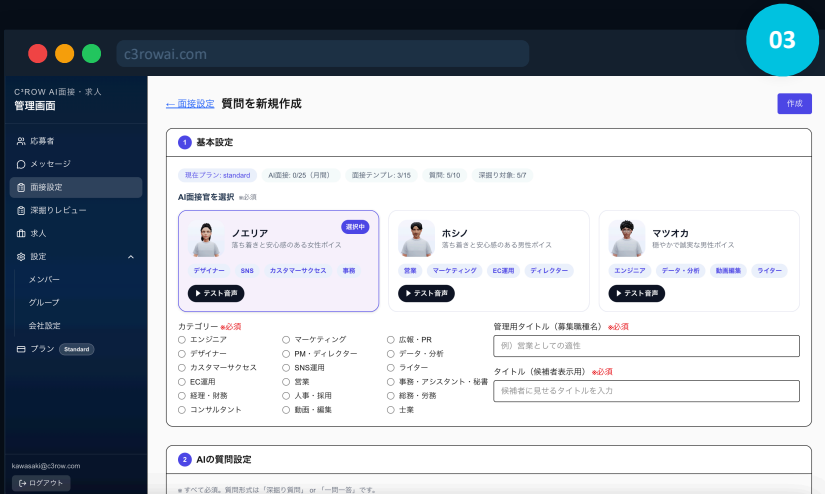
03

c3rowai.com

C³ROW AI面接・求人
管理画面

応募者
メッセージ
面接設定
深掘りレビュー
求人
設定
メンバー
グループ
会社設定
プラン Standard

kawasaki@c3row.com
ログアウト

← 面接設定 質問を新規作成

作成

1 基本設定

現在プラン: standard AI面接: 0/25（月間） 面接テンプレ: 3/15 質問: 5/10 深掘り対象: 5/7

AI面接官を選択 ※必須

ノエリア 選択中
落ち着きと安心感のある女性ボイス
デザイナー SNS カスタマーサクセス 事務
▶ テスト音声

ホシノ
落ち着きと安心感のある男性ボイス
営業 マーケティング EC運用 ディレクター
▶ テスト音声

マツオカ
穏やかで誠実な男性ボイス
エンジニア データ・分析 動画編集 ライター
▶ テスト音声

カテゴリー ※必須
エンジニア
デザイナー
カスタマーサクセス
EC運用
経理・財務
コンサルタント
マーケティング
PM・ディレクター
SNS運用
営業
人事・採用
動画・編集
広報・PR
データ・分析
ライター
事務・アシスタント・秘書
総務・労務
士業

管理用タイトル（募集職種名） ※必須
例）営業としての適性

タイトル（候補者表示用） ※必須
候補者に見せるタイトルを入力

2 AIの質問設定

※すべて必須。質問形式は「深掘り質問」 or 「一問一答」です。